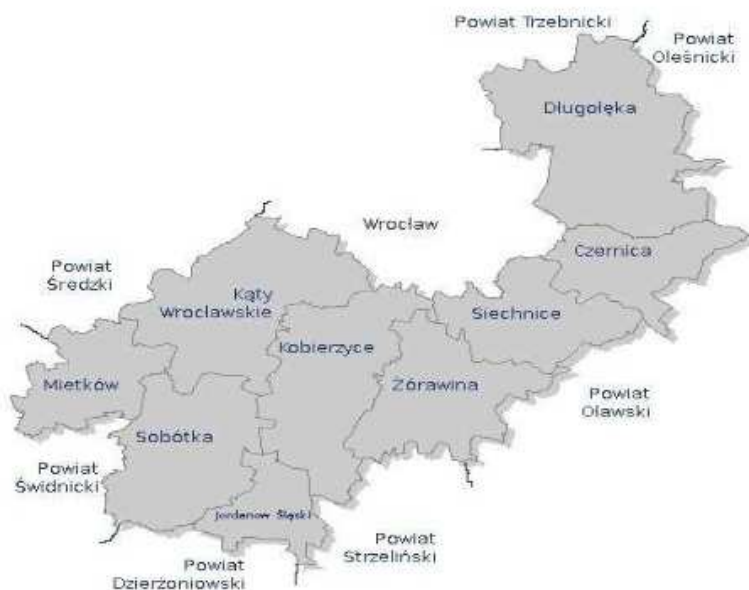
Powiat Trzebnicki

Powiat Oleśnicki

Długołęka

Wrocław

Czernica

Powiat Średzki

Kąty Wrocławskie

Siechnice

Kobierzyce

Mietków

Żórawina

Powiat Oławski

Sobótka

Powiat Świdnicki

Jordanów Śląski

Powiat Strzeliński

Powiat Dzierżoniowski